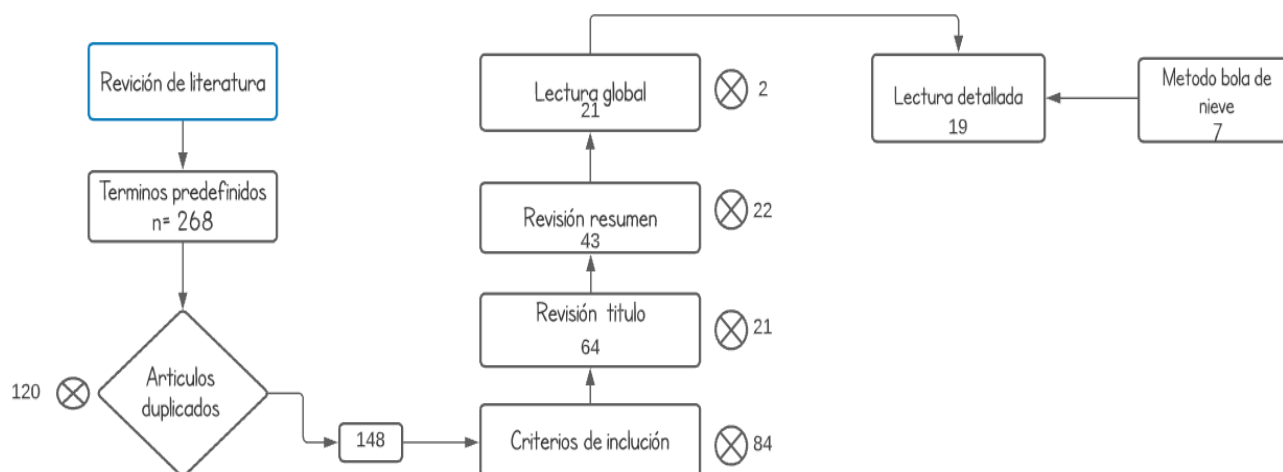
Revición de literatura

Terminos predefinidos
n= 268

Articulos duplicados

120

148

Criterios de inclución

84

Revisión titulo
64

21

Revisión resumen
43

22

Lectura global
21

2

Lectura detallada
19

Metodo bola de nieve
7